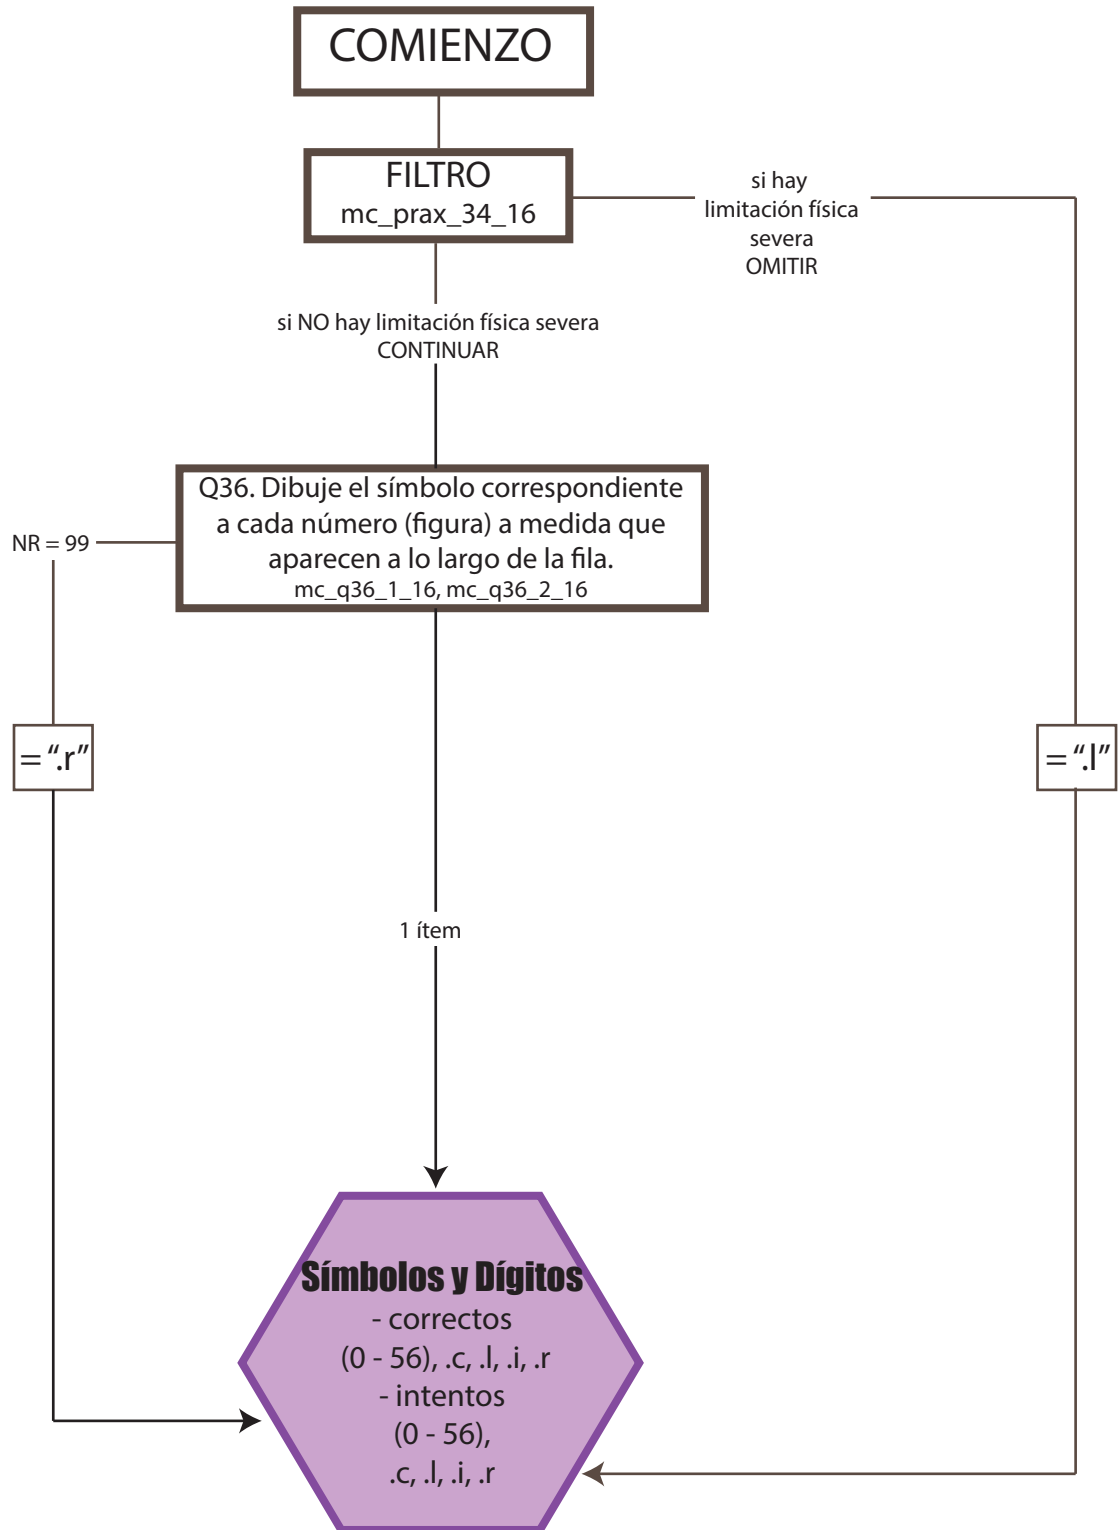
COMIENZO

FILTRO
mc_prax_34_16

si hay limitación física severa OMITIR

si NO hay limitación física severa CONTINUAR

Q36. Dibuje el símbolo correspondiente a cada número (figura) a medida que aparecen a lo largo de la fila.
mc_q36_1_16, mc_q36_2_16

NR = 99

= “.r”

= “.l”

1 ítem

Símbolos y Dígitos
- correctos
(0 - 56), .c, .l, .i, .r
- intentos
(0 - 56),
.c, .l, .i, .r